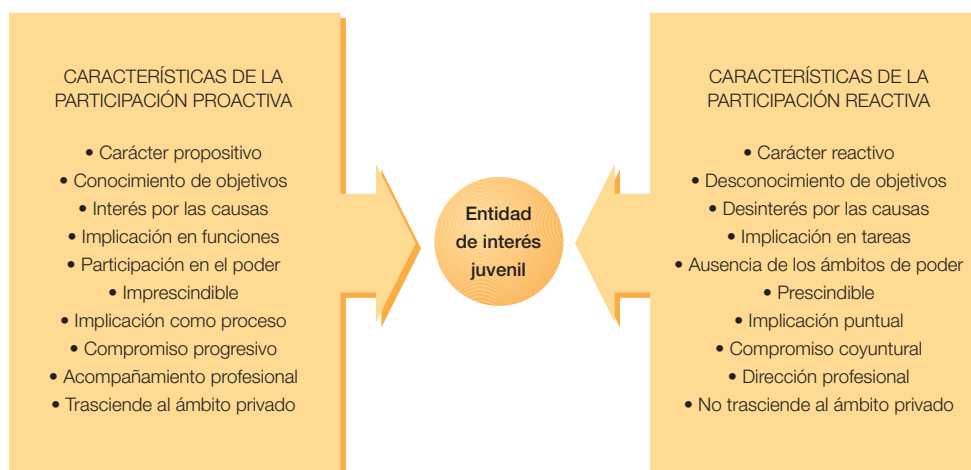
CARACTERÍSTICAS DE LA PARTICIPACIÓN PROACTIVA

• Carácter propositivo
• Conocimiento de objetivos
• Interés por las causas
• Implicación en funciones
• Participación en el poder
• Imprescindible
• Implicación como proceso
• Compromiso progresivo
• Acompañamiento profesional
• Trasciende al ámbito privado

Entidad de interés juvenil

CARACTERÍSTICAS DE LA PARTICIPACIÓN REACTIVA

• Carácter reactivo
• Desconocimiento de objetivos
• Desinterés por las causas
• Implicación en tareas
• Ausencia de los ámbitos de poder
• Prescindible
• Implicación puntual
• Compromiso coyuntural
• Dirección profesional
• No trasciende al ámbito privado